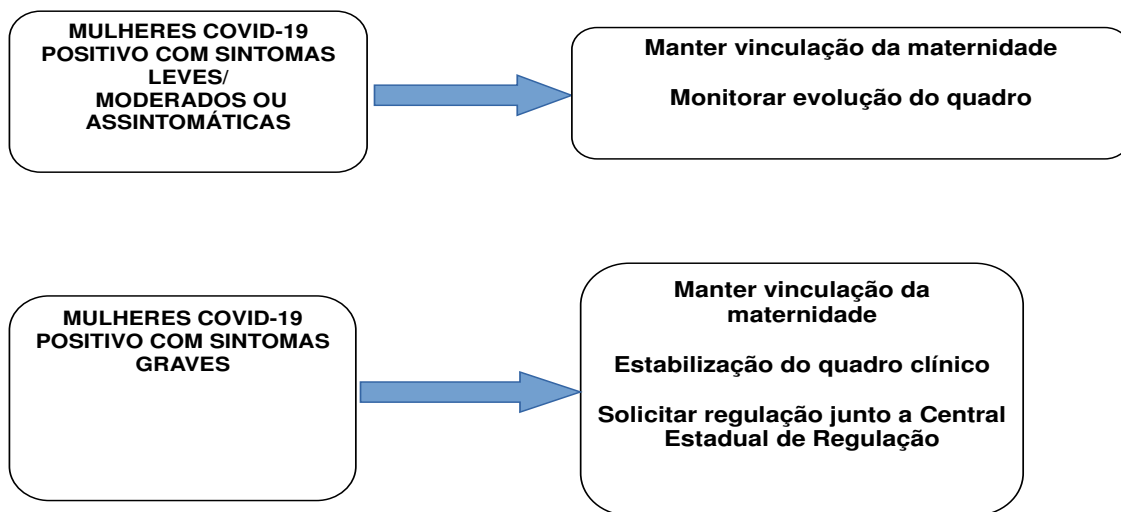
MULHERES COVID-19 POSITIVO COM SINTOMAS LEVES/ MODERADOS OU ASSINTOMÁTICAS

Manter vinculação da maternidade

Monitorar evolução do quadro

MULHERES COVID-19 POSITIVO COM SINTOMAS GRAVES

Manter vinculação da maternidade

Estabilização do quadro clínico

Solicitar regulação junto a Central Estadual de Regulação